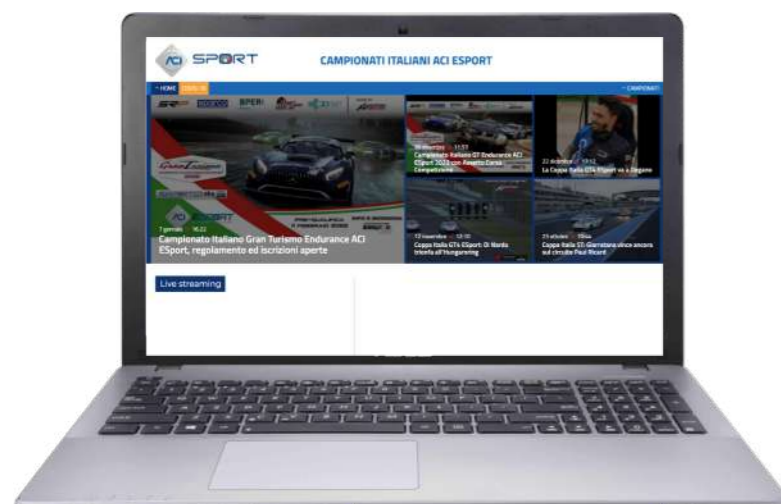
ACI SPORT

CAMPIONATI ITALIANI ACI ESPORT

HOME COVID-19

CAMPIONATI

7 gennaio 16:22
Campionato Italiano Gran Turismo Endurance ACI ESport, regolamento ed iscrizioni aperte

30 dicembre 11:51
Campionato Italiano GT Endurance ACI ESport 2022 con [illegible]

22 dicembre 17:12
La Coppa Italia GT4 ESport va a Degano

17 novembre 12:10
Coppa Italia GT4 ESport: Di Nardo trionfa all'Hungaroring

21 ottobre 18:44
Coppa Italia GT: Giarratana vince ancora sul circuito Paul Ricard

Live streaming